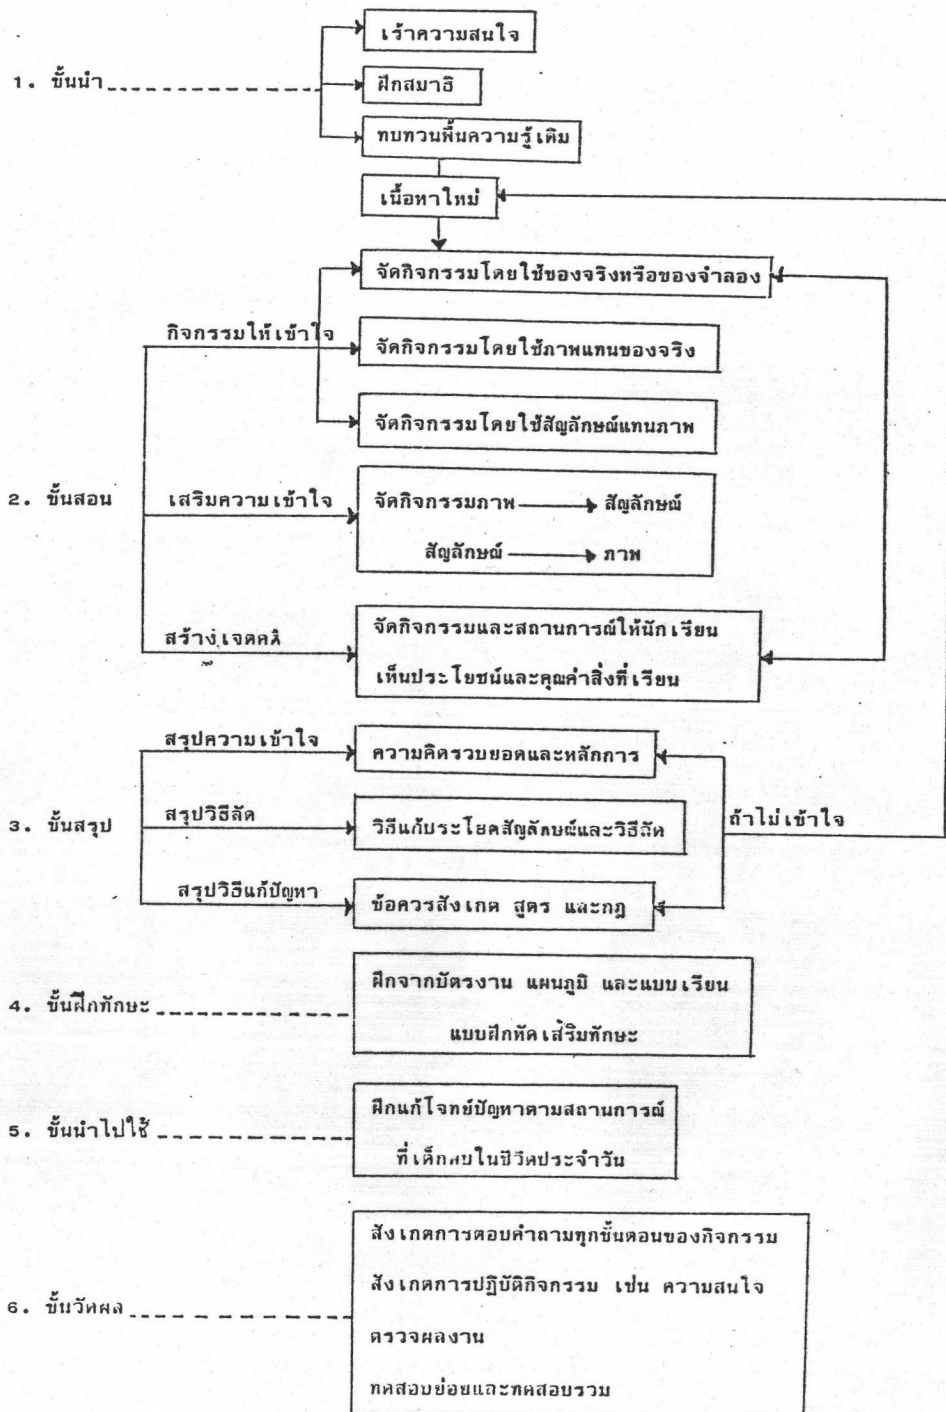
1. ขั้นนำ

เร้าความสนใจ

ฝึกสมาธิ

ทบทวนพื้นความรู้เดิม

เนื้อหาใหม่

2. ขั้นสอน

กิจกรรมให้เข้าใจ

จัดกิจกรรมโดยใช้ของจริงหรือของจำลอง

จัดกิจกรรมโดยใช้ภาพแทนของจริง

จัดกิจกรรมโดยใช้สัญลักษณ์แทนภาพ

เสริมความเข้าใจ

จัดกิจกรรมภาพ → สัญลักษณ์

สัญลักษณ์ → ภาพ

สร้างเจตคติ

จัดกิจกรรมและสถานการณ์ให้นักเรียนเห็นประโยชน์และคุณค่าสิ่งที่เรียน

3. ขั้นสรุป

สรุปความเข้าใจ

ความคิดรวบยอดและหลักการ

สรุปวิธีลัด

วิธีแก้ประโยคสัญลักษณ์และวิธีลัด

สรุปวิธีแก้ปัญหา

ข้อควรสังเกต สูตร และกฎ

ถ้าไม่เข้าใจ

4. ขั้นฝึกทักษะ

ฝึกจากบัตรงาน แผนภูมิ และแบบเรียน แบบฝึกหัดเสริมทักษะ

5. ขั้นนำไปใช้

ฝึกแก้โจทย์ปัญหาตามสถานการณ์ที่เด็กพบในชีวิตประจำวัน

6. ขั้นวัดผล

สังเกตการตอบคำถามทุกขั้นตอนของกิจกรรม

สังเกตการปฏิบัติกิจกรรม เช่น ความสนใจ

ตรวจผลงาน

ทดสอบย่อยและทดสอบรวม